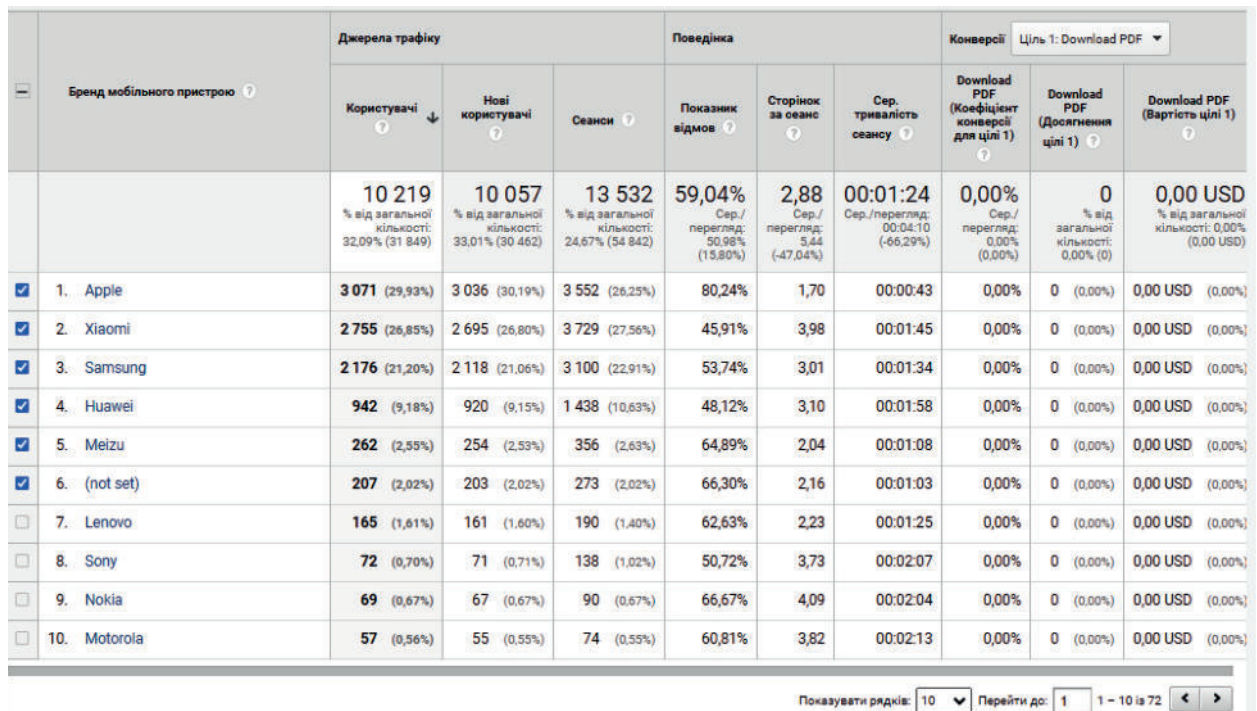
| | Бренд мобільного пристрою | Джерела трафіку: Користувачі | Нові користувачі | Сеанси | Поведінка: Показник відмов | Сторінок за сеанс | Сер. тривалість сеансу | Конверсії Ціль 1: Download PDF: Download PDF (Коефіцієнт конверсії для цілі 1) | Download PDF (Досягнення цілі 1) | Download PDF (Вартість цілі 1) |
|---|---|---|---|---|---|---|---|---|---|---|
| | | 10 219 % від загальної кількості: 32,09% (31 849) | 10 057 % від загальної кількості: 33,01% (30 462) | 13 532 % від загальної кількості: 24,67% (54 842) | 59,04% Сер./перегляд: 50,98% (15,80%) | 2,88 Сер./перегляд: 5,44 (-47,04%) | 00:01:24 Сер./перегляд: 00:04:10 (-66,29%) | 0,00% Сер./перегляд: 0,00% (0,00%) | 0 % від загальної кількості: 0,00% (0) | 0,00 USD % від загальної кількості: 0,00% (0,00 USD) |
| ☑ | 1. Apple | 3 071 (29,93%) | 3 036 (30,19%) | 3 552 (26,25%) | 80,24% | 1,70 | 00:00:43 | 0,00% | 0 (0,00%) | 0,00 USD (0,00%) |
| ☑ | 2. Xiaomi | 2 755 (26,85%) | 2 695 (26,80%) | 3 729 (27,56%) | 45,91% | 3,98 | 00:01:45 | 0,00% | 0 (0,00%) | 0,00 USD (0,00%) |
| ☑ | 3. Samsung | 2 176 (21,20%) | 2 118 (21,06%) | 3 100 (22,91%) | 53,74% | 3,01 | 00:01:34 | 0,00% | 0 (0,00%) | 0,00 USD (0,00%) |
| ☑ | 4. Huawei | 942 (9,18%) | 920 (9,15%) | 1 438 (10,63%) | 48,12% | 3,10 | 00:01:58 | 0,00% | 0 (0,00%) | 0,00 USD (0,00%) |
| ☑ | 5. Meizu | 262 (2,55%) | 254 (2,53%) | 356 (2,63%) | 64,89% | 2,04 | 00:01:08 | 0,00% | 0 (0,00%) | 0,00 USD (0,00%) |
| ☑ | 6. (not set) | 207 (2,02%) | 203 (2,02%) | 273 (2,02%) | 66,30% | 2,16 | 00:01:03 | 0,00% | 0 (0,00%) | 0,00 USD (0,00%) |
| ☐ | 7. Lenovo | 165 (1,61%) | 161 (1,60%) | 190 (1,40%) | 62,63% | 2,23 | 00:01:25 | 0,00% | 0 (0,00%) | 0,00 USD (0,00%) |
| ☐ | 8. Sony | 72 (0,70%) | 71 (0,71%) | 138 (1,02%) | 50,72% | 3,73 | 00:02:07 | 0,00% | 0 (0,00%) | 0,00 USD (0,00%) |
| ☐ | 9. Nokia | 69 (0,67%) | 67 (0,67%) | 90 (0,67%) | 66,67% | 4,09 | 00:02:04 | 0,00% | 0 (0,00%) | 0,00 USD (0,00%) |
| ☐ | 10. Motorola | 57 (0,56%) | 55 (0,55%) | 74 (0,55%) | 60,81% | 3,82 | 00:02:13 | 0,00% | 0 (0,00%) | 0,00 USD (0,00%) |

Показувати рядків: 10 Перейти до: 1 1 – 10 із 72